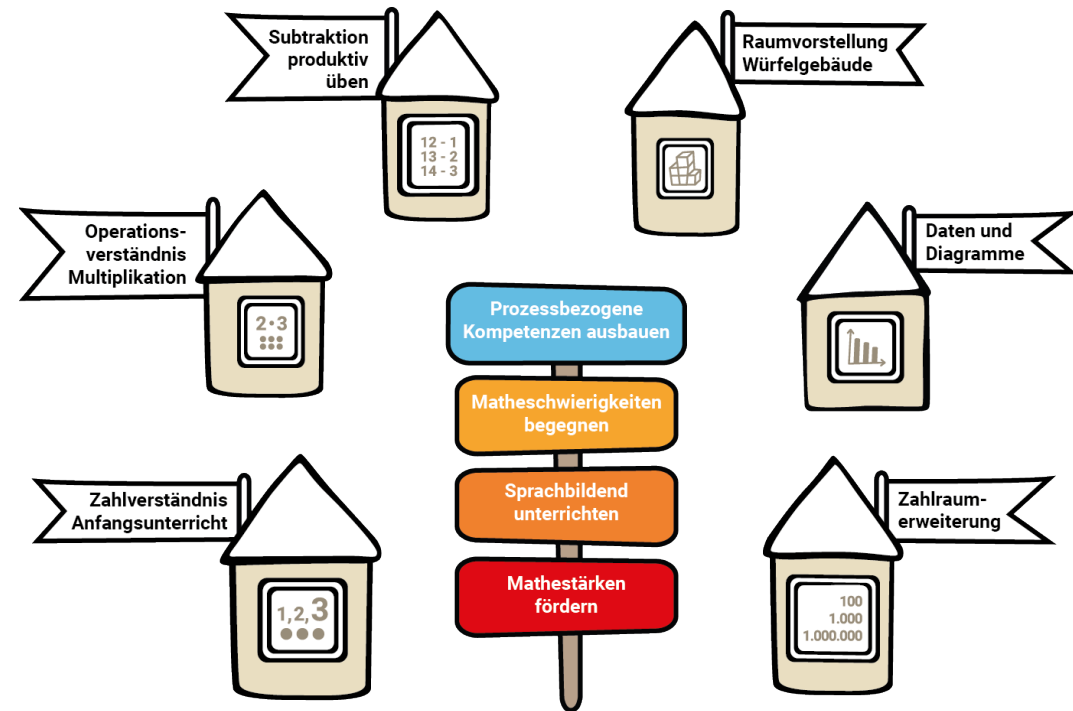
Subtraktion produktiv üben

12 - 1
13 - 2
14 - 3

Raumvorstellung Würfelgebäude

Operationsverständnis Multiplikation

2•3

Daten und Diagramme

Prozessbezogene Kompetenzen ausbauen

Matheschwierigkeiten begegnen

Sprachbildend unterrichten

Mathestärken fördern

Zahlverständnis Anfangsunterricht

1, 2, 3

Zahlraumerweiterung

100
1.000
1.000.000